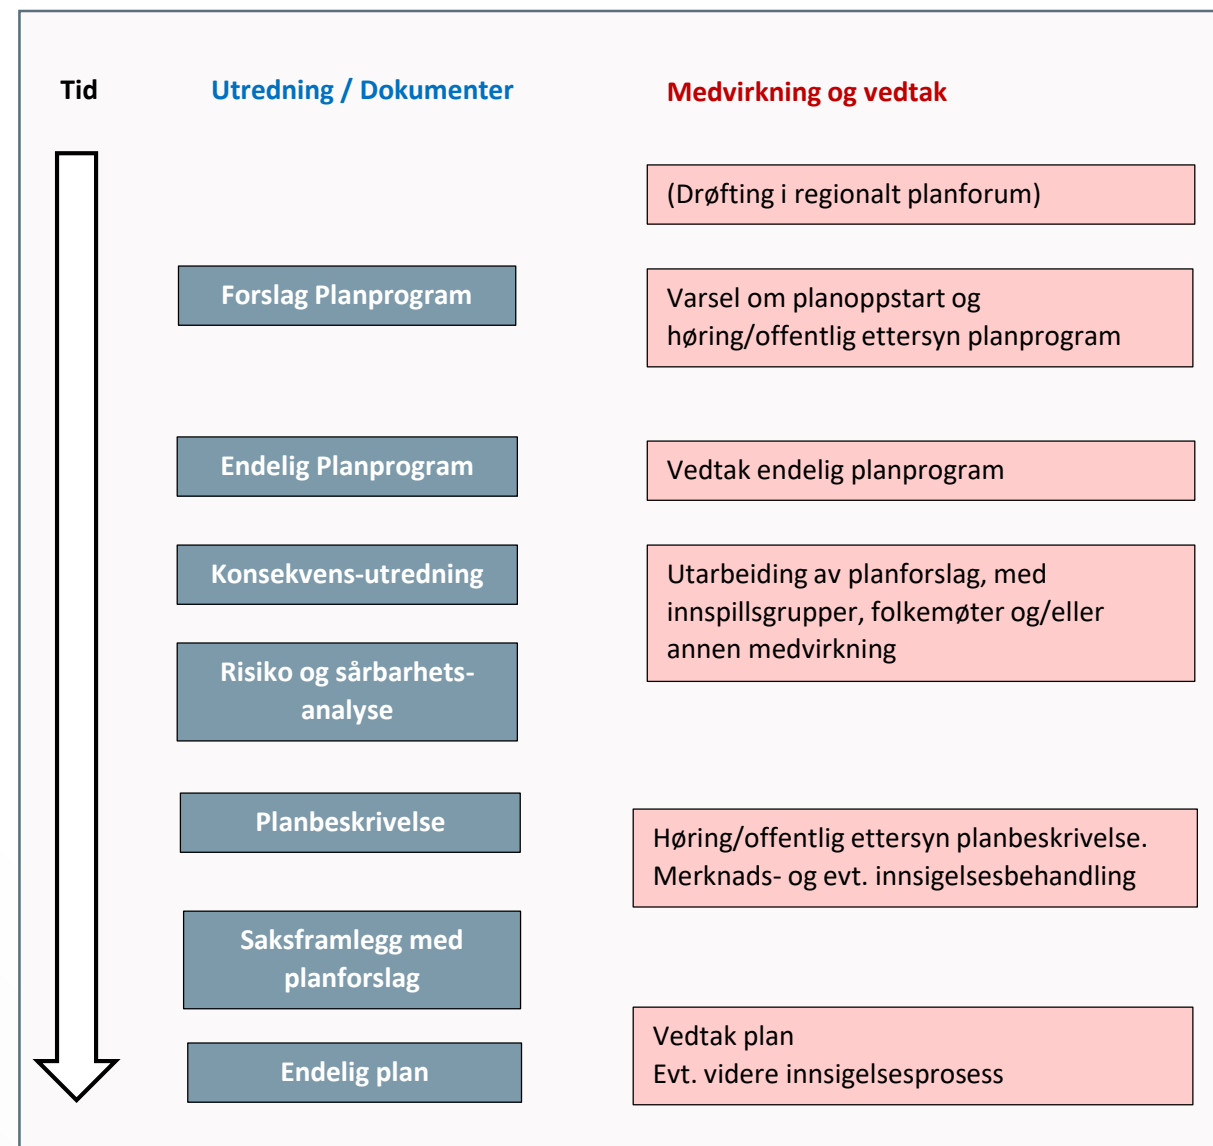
Tid

Utredning / Dokumenter

Medvirkning og vedtak

(Drøfting i regionalt planforum)

Forslag Planprogram

Varsel om planoppstart og høring/offentlig ettersyn planprogram

Endelig Planprogram

Vedtak endelig planprogram

Konsekvens-utredning

Utarbeiding av planforslag, med innspillsgrupper, folkemøter og/eller annen medvirkning

Risiko og sårbarhets-analyse

Planbeskrivelse

Høring/offentlig ettersyn planbeskrivelse. Merknads- og evt. innsigelsesbehandling

Saksframlegg med planforslag

Endelig plan

Vedtak plan
Evt. videre innsigelsesprosess